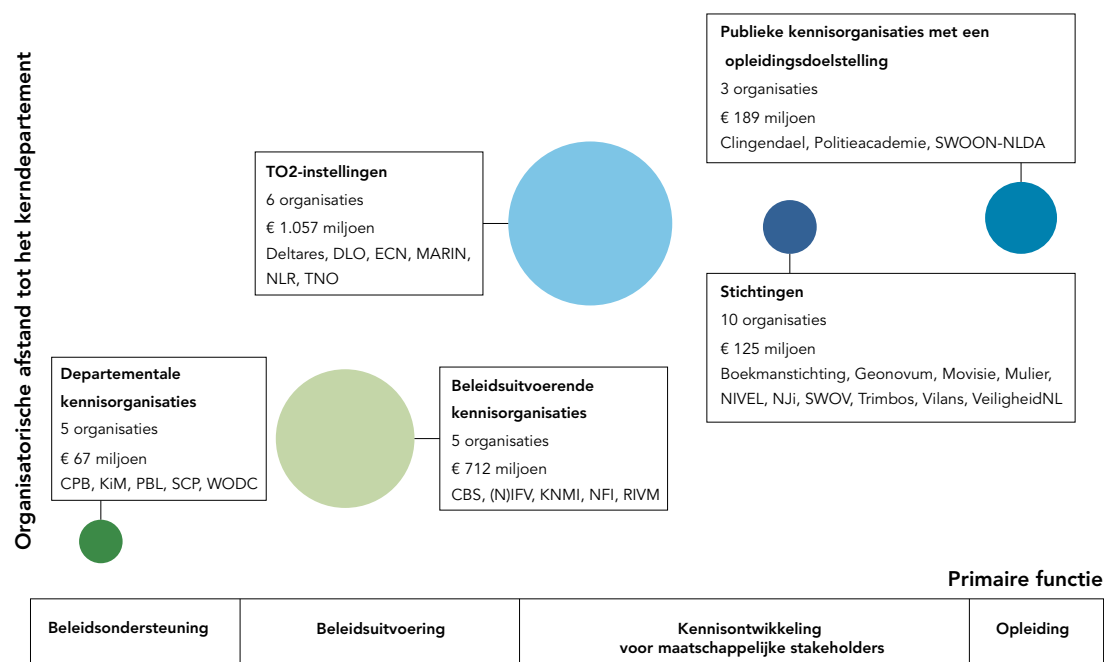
Organisatorische afstand tot het kerndepartement

Publieke kennisorganisaties met een opleidingsdoelstelling
3 organisaties
€ 189 miljoen
Clingendael, Politieacademie, SWOON-NLDA

TO2-instellingen
6 organisaties
€ 1.057 miljoen
Deltares, DLO, ECN, MARIN, NLR, TNO

Stichtingen
10 organisaties
€ 125 miljoen
Boekmanstichting, Geonovum, Movisie, Mulier, NIVEL, NJi, SWOV, Trimbos, Vilans, VeiligheidNL

Departementale kennisorganisaties
5 organisaties
€ 67 miljoen
CPB, KiM, PBL, SCP, WODC

Beleidsuitvoerende kennisorganisaties
5 organisaties
€ 712 miljoen
CBS, (N)IFV, KNMI, NFI, RIVM

Primaire functie

| Beleidsondersteuning | Beleidsuitvoering | Kennisontwikkeling voor maatschappelijke stakeholders | Opleiding |
|---|---|---|---|